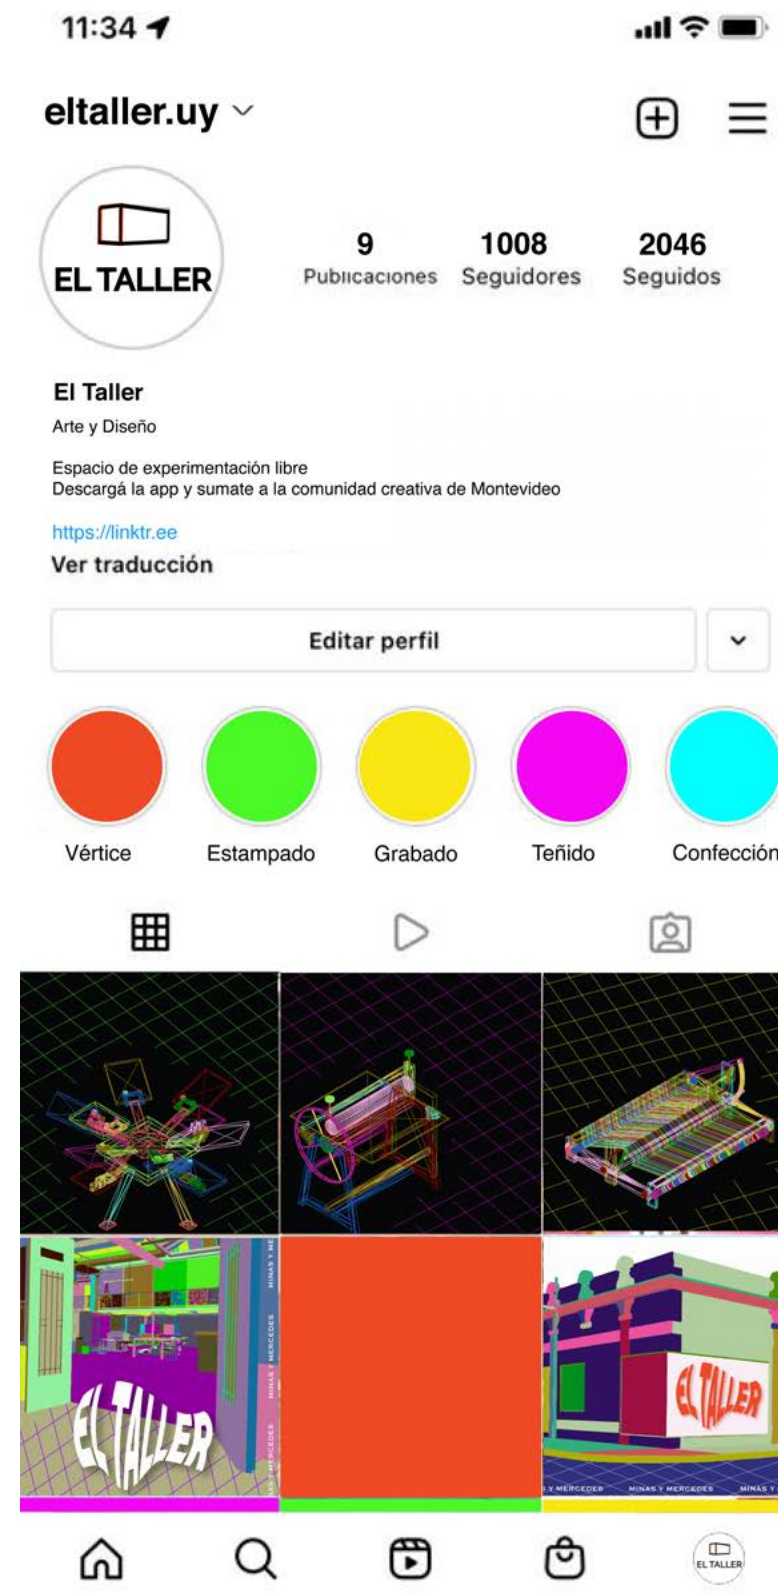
11:34

eltaller.uy

EL TALLER

9
Publicaciones

1008
Seguidores

2046
Seguidos

El Taller
Arte y Diseño

Espacio de experimentación libre
Descargá la app y sumate a la comunidad creativa de Montevideo

https://linktr.ee
Ver traducción

Editar perfil

Vértice
Estampado
Grabado
Teñido
Confección

MINAS Y MERCEDES
EL TALLER

EL TALLER
MINAS Y MERCEDES

EL TALLER